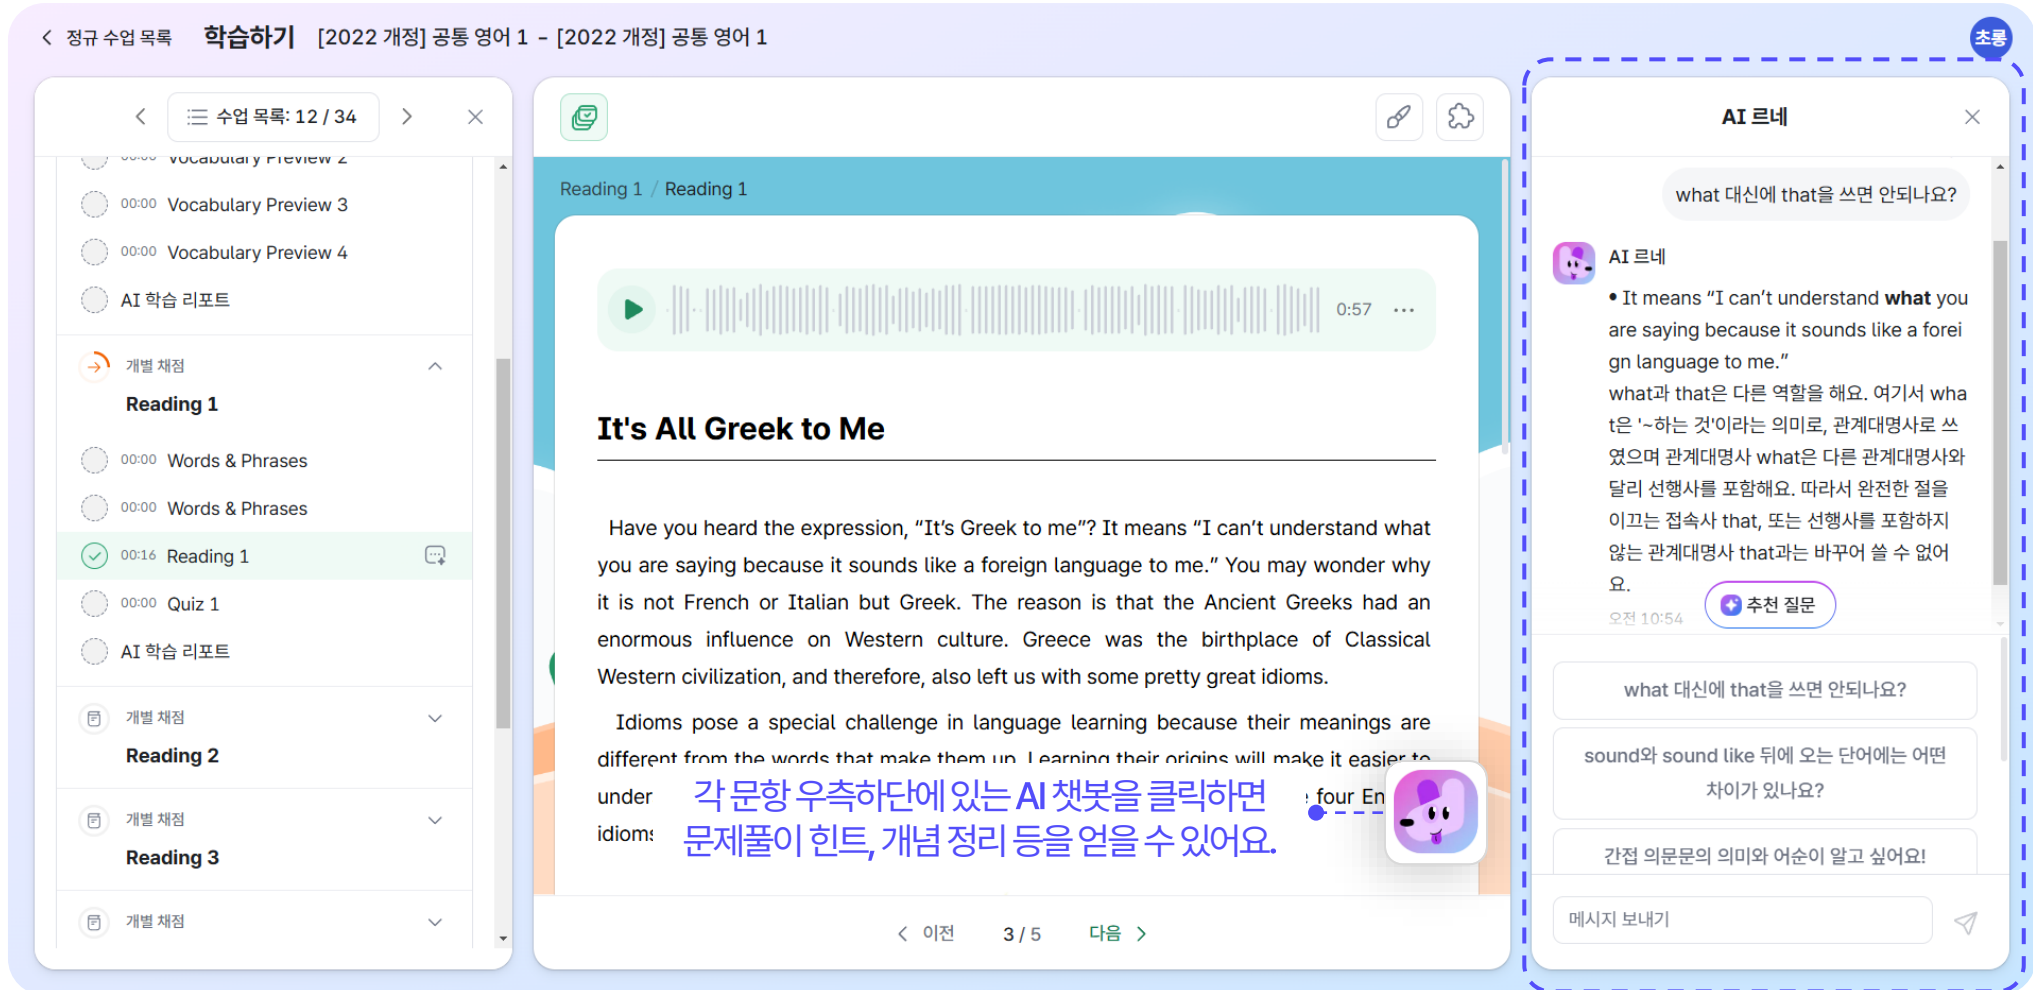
< 정규 수업 목록 학습하기 [2022 개정] 공통 영어 1 - [2022 개정] 공통 영어 1

초롱

< 수업 목록: 12 / 34 > ×

Vocabulary Preview 2

00:00 Vocabulary Preview 3

00:00 Vocabulary Preview 4

AI 학습 리포트

개별 채점
Reading 1

00:00 Words & Phrases

00:00 Words & Phrases

00:16 Reading 1

00:00 Quiz 1

AI 학습 리포트

개별 채점
Reading 2

개별 채점
Reading 3

개별 채점

Reading 1 / Reading 1

0:57 ···

It's All Greek to Me

Have you heard the expression, “It's Greek to me”? It means “I can't understand what you are saying because it sounds like a foreign language to me.” You may wonder why it is not French or Italian but Greek. The reason is that the Ancient Greeks had an enormous influence on Western culture. Greece was the birthplace of Classical Western civilization, and therefore, also left us with some pretty great idioms.

Idioms pose a special challenge in language learning because their meanings are different from the words that make them up. Learning their origins will make it easier to under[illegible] four En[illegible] idioms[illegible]

각 문항 우측하단에 있는 AI 챗봇을 클릭하면 문제풀이 힌트, 개념 정리 등을 얻을 수 있어요.

< 이전 3 / 5 다음 >

AI 르네 ×

what 대신에 that을 쓰면 안되나요?

AI 르네

• It means “I can't understand what you are saying because it sounds like a foreign language to me.”
what과 that은 다른 역할을 해요. 여기서 what은 '~하는 것'이라는 의미로, 관계대명사로 쓰였으며 관계대명사 what은 다른 관계대명사와 달리 선행사를 포함해요. 따라서 완전한 절을 이끄는 접속사 that, 또는 선행사를 포함하지 않는 관계대명사 that과는 바꾸어 쓸 수 없어요.

오전 10:54

추천 질문

what 대신에 that을 쓰면 안되나요?

sound와 sound like 뒤에 오는 단어에는 어떤 차이가 있나요?

간접 의문문의 의미와 어순이 알고 싶어요!

메시지 보내기